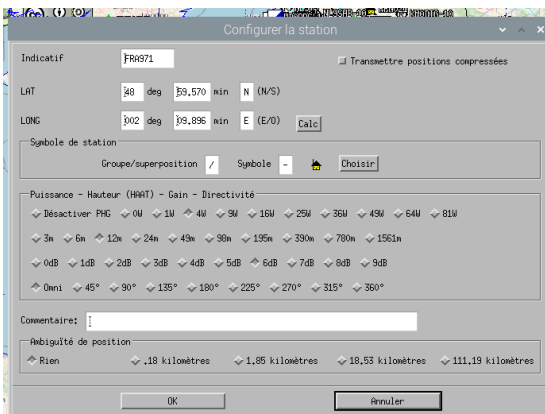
Configurer la station

Indicatif FRA971

Transmettre positions compressées

LAT 48 deg 59.570 min N (N/S)

LONG 002 deg 09.896 min E (E/O) Calc

Symbole de station

Groupe/superposition / Symbole - Choisir

Puissance - Hauteur (HAAT) - Gain - Directivité

Désactiver PHG 0W 1W 4W 9W 16W 25W 36W 49W 64W 81W

3m 6m 12m 24m 49m 98m 195m 390m 780m 1561m

0dB 1dB 2dB 3dB 4dB 5dB 6dB 7dB 8dB 9dB

Omni 45° 90° 135° 180° 225° 270° 315° 360°

Commentaire:

Ambiguïté de position

Rien .18 kilomètres 1,85 kilomètres 18,53 kilomètres 111,19 kilomètres

OK Annuler